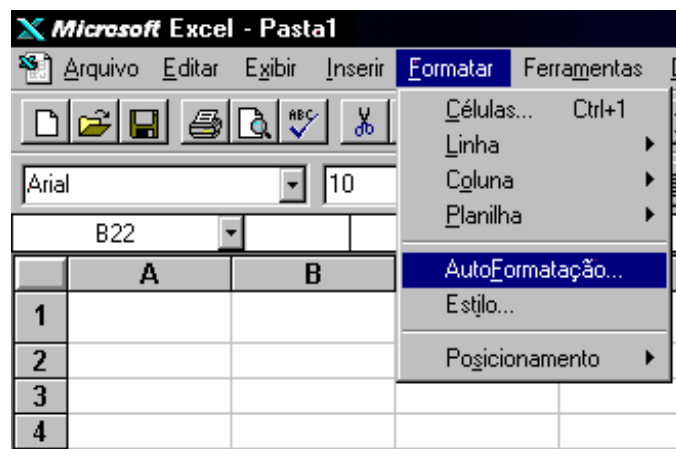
Microsoft Excel - Pasta1

Arquivo Editar Exibir Inserir Formatar Ferramentas

Arial
10
B22

Células... Ctrl+1
Linha
Coluna
Planilha
AutoFormatação...
Estilo...
Posicionamento

| | A | B |
|---|---|---|
| 1 | | |
| 2 | | |
| 3 | | |
| 4 | | |